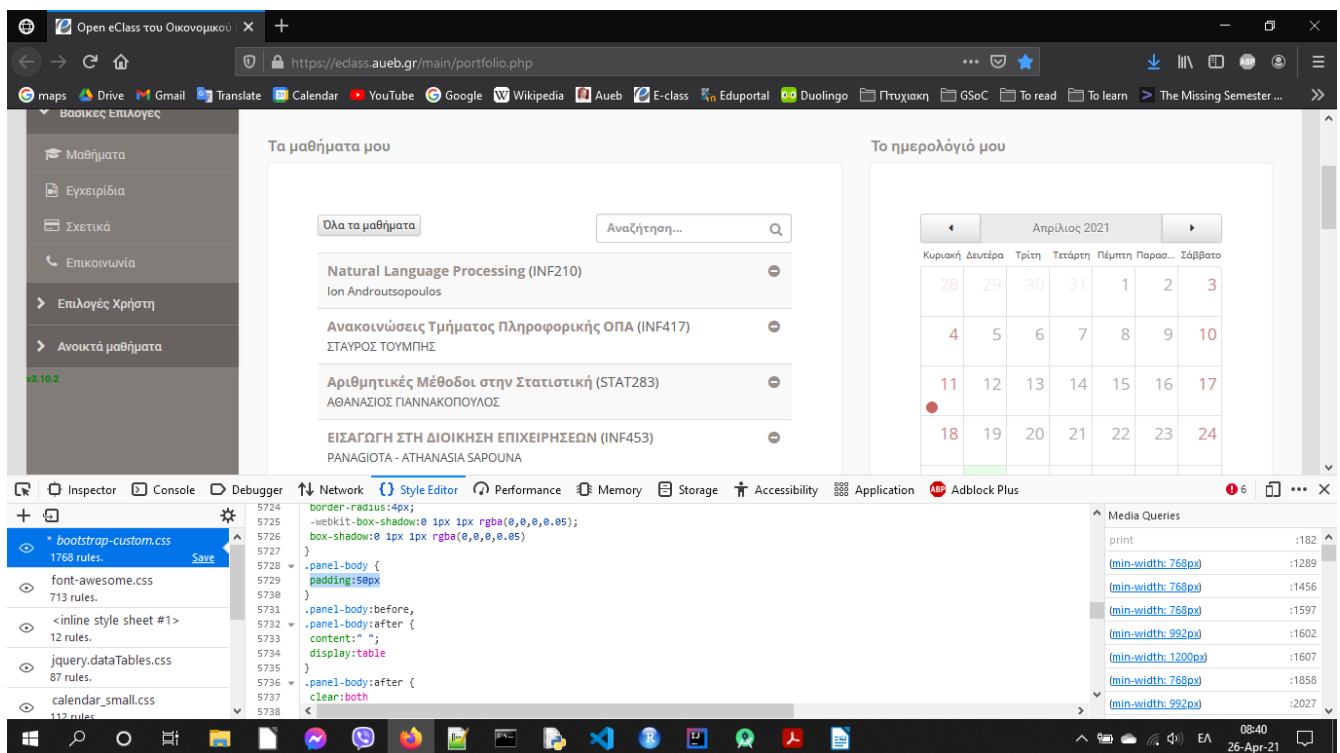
Open eClass του Οικονομικού ×
+
https://eclass.aueb.gr/main/portfolio.php
maps Drive Gmail Translate Calendar YouTube Google Wikipedia Aueb E-class Eduportal Duolingo Πτυχιακη GSoC To read To learn The Missing Semester ...
Βασικές Επιλογές
Μαθήματα
Εγχειρίδια
Σχετικά
Επικοινωνία
Επιλογές Χρήστη
Ανοικτά μαθήματα
v3.10.2

Τα μαθήματα μου
Όλα τα μαθήματα
Αναζήτηση...
Natural Language Processing (INF210)
Ion Androutsopoulos
Ανακοινώσεις Τμήματος Πληροφορικής ΟΠΑ (INF417)
ΣΤΑΥΡΟΣ ΤΟΥΜΠΗΣ
Αριθμητικές Μέθοδοι στην Στατιστική (STAT283)
ΑΘΑΝΑΣΙΟΣ ΓΙΑΝΝΑΚΟΠΟΥΛΟΣ
ΕΙΣΑΓΩΓΗ ΣΤΗ ΔΙΟΙΚΗΣΗ ΕΠΙΧΕΙΡΗΣΕΩΝ (INF453)
PANAGIOTA - ATHANASIA SAPOUNA

Το ημερολόγιό μου
Απρίλιος 2021
| Κυριακή | Δευτέρα | Τρίτη | Τετάρτη | Πέμπτη | Παρασ... | Σάββατο |
|---|---|---|---|---|---|---|
| 28 | 29 | 30 | 31 | 1 | 2 | 3 |
| 4 | 5 | 6 | 7 | 8 | 9 | 10 |
| 11 | 12 | 13 | 14 | 15 | 16 | 17 |
| 18 | 19 | 20 | 21 | 22 | 23 | 24 |

Inspector Console Debugger Network Style Editor Performance Memory Storage Accessibility Application Adblock Plus 6
* bootstrap-custom.css
1768 rules. Save
font-awesome.css
713 rules.
<inline style sheet #1>
12 rules.
jquery.dataTables.css
87 rules.
calendar_small.css
112 rules.

5724 border-radius:4px;
5725 -webkit-box-shadow:0 1px 1px rgba(0,0,0,0.05);
5726 box-shadow:0 1px 1px rgba(0,0,0,0.05)
5727 }
5728 .panel-body {
5729 padding:50px
5730 }
5731 .panel-body:before,
5732 .panel-body:after {
5733 content:" ";
5734 display:table
5735 }
5736 .panel-body:after {
5737 clear:both
5738

Media Queries
print :182
(min-width: 768px) :1289
(min-width: 768px) :1456
(min-width: 768px) :1597
(min-width: 992px) :1602
(min-width: 1200px) :1607
(min-width: 768px) :1858
(min-width: 992px) :2027

ΕΛ 08:40 26-Apr-21